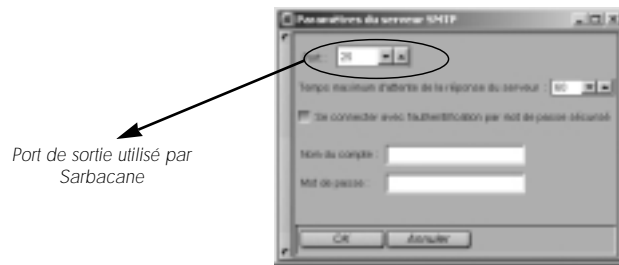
Paramètres du serveur SMTP

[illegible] 25

Temps maximum d'attente de la réponse du serveur : 60

Se connecter avec l'authentification par mot de passe sécurisé

Nom du compte :

Mot de passe :

OK

Annuler

Port de sortie utilisé par Sarbacane